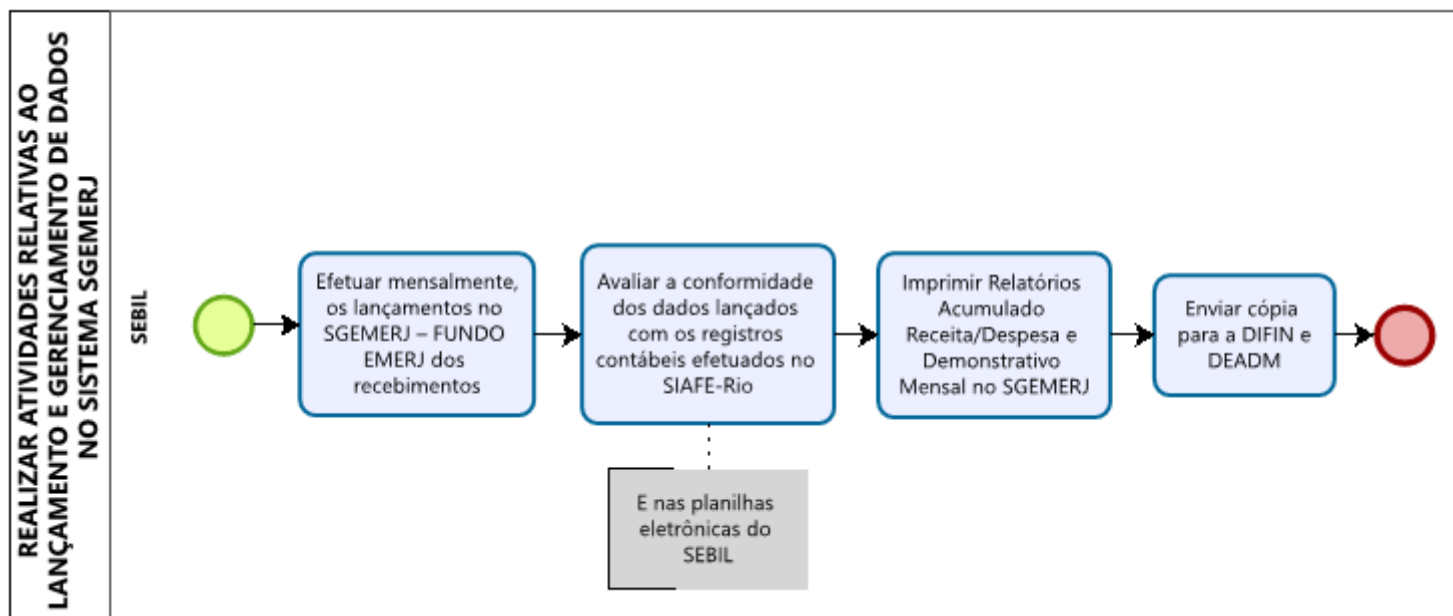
REALIZAR ATIVIDADES RELATIVAS AO LANÇAMENTO E GERENCIAMENTO DE DADOS NO SISTEMA SGEMERJ

SEBIL

Efetuar mensalmente, os lançamentos no SGEMERJ – FUNDO EMERJ dos recebimentos

Avaliar a conformidade dos dados lançados com os registros contábeis efetuados no SIAFE-Rio

E nas planilhas eletrônicas do SEBIL

Imprimir Relatórios Acumulado Receita/Despesa e Demonstrativo Mensal no SGEMERJ

Enviar cópia para a DIFIN e DEADM